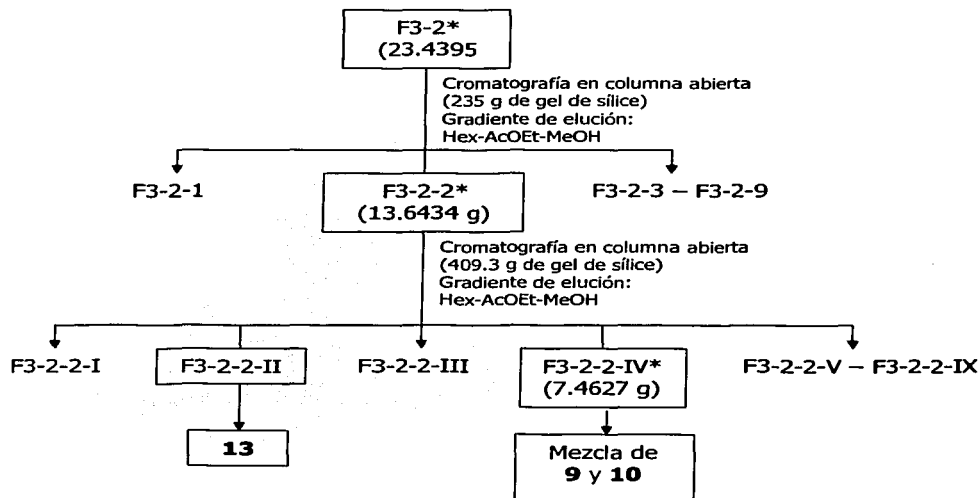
F3-2*
(23.4395

Cromatografía en columna abierta
(235 g de gel de sílice)
Gradiente de elución:
Hex-AcOEt-MeOH

F3-2-1

F3-2-2*
(13.6434 g)

F3-2-3 – F3-2-9

Cromatografía en columna abierta
(409.3 g de gel de sílice)
Gradiente de elución:
Hex-AcOEt-MeOH

F3-2-2-I

F3-2-2-II

F3-2-2-III

F3-2-2-IV*
(7.4627 g)

F3-2-2-V – F3-2-2-IX

13

Mezcla de
9 y 10